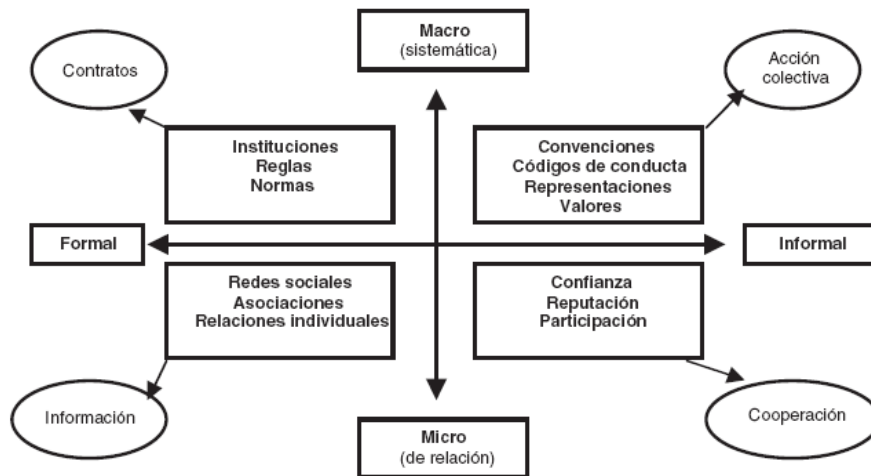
Macro
(sistemática)

Contratos

Acción colectiva

Instituciones
Reglas
Normas

Convenciones
Códigos de conducta
Representaciones
Valores

Formal

Informal

Redes sociales
Asociaciones
Relaciones individuales

Confianza
Reputación
Participación

Información

Cooperación

Micro
(de relación)